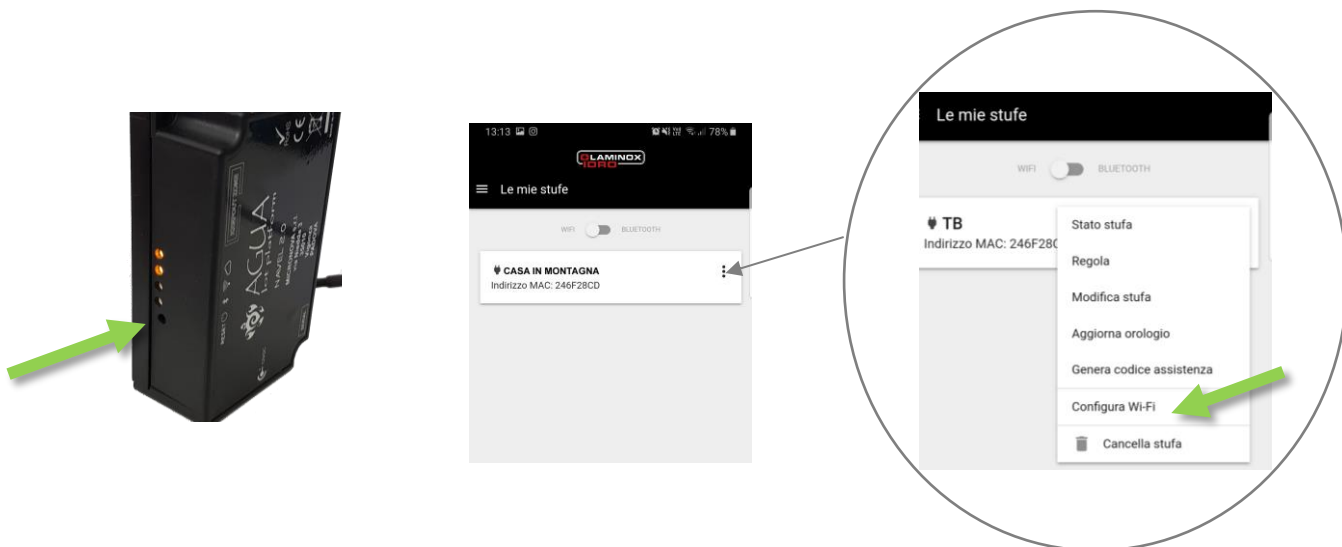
AGUA
NAVEL 2.0
CE

13:13
78%
LAMINOX IDRO
Le mie stufe
WIFI BLUETOOTH
CASA IN MONTAGNA
Indirizzo MAC: 246F28CD

Le mie stufe
WIFI BLUETOOTH
TB
Indirizzo MAC: 246F28C
Stato stufa
Regola
Modifica stufa
Aggiorna orologio
Genera codice assistenza
Configura Wi-Fi
Cancella stufa